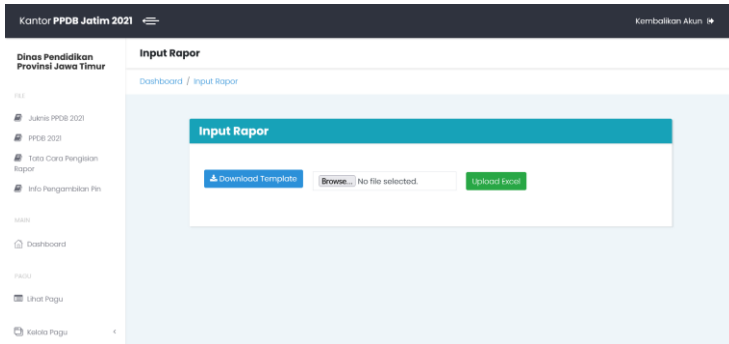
Kantor PPDB Jatim 2021

Kembalikan Akun

Dinas Pendidikan Provinsi Jawa Timur

FILE

Juknis PPDB 2021

PPDB 2021

Tata Cara Pengisian Rapor

Info Pengambilan Pin

MAIN

Dashboard

PAGU

Lihat Pagu

Kelola Pagu

Input Rapor

Dashboard / Input Rapor

Input Rapor

Download Template

Browse... No file selected.

Upload Excel